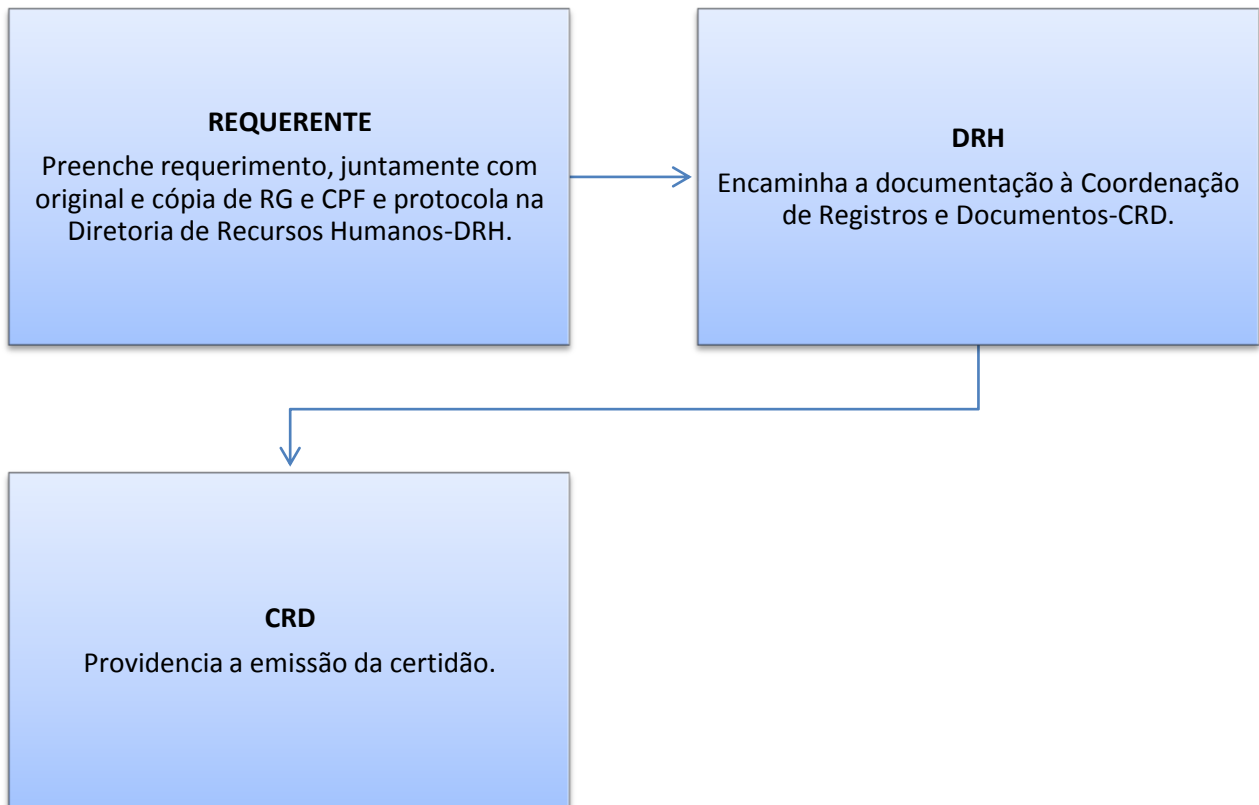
REQUERENTE

Preenche requerimento, juntamente com original e cópia de RG e CPF e protocola na Diretoria de Recursos Humanos-DRH.

DRH

Encaminha a documentação à Coordenação de Registros e Documentos-CRD.

CRD

Providencia a emissão da certidão.